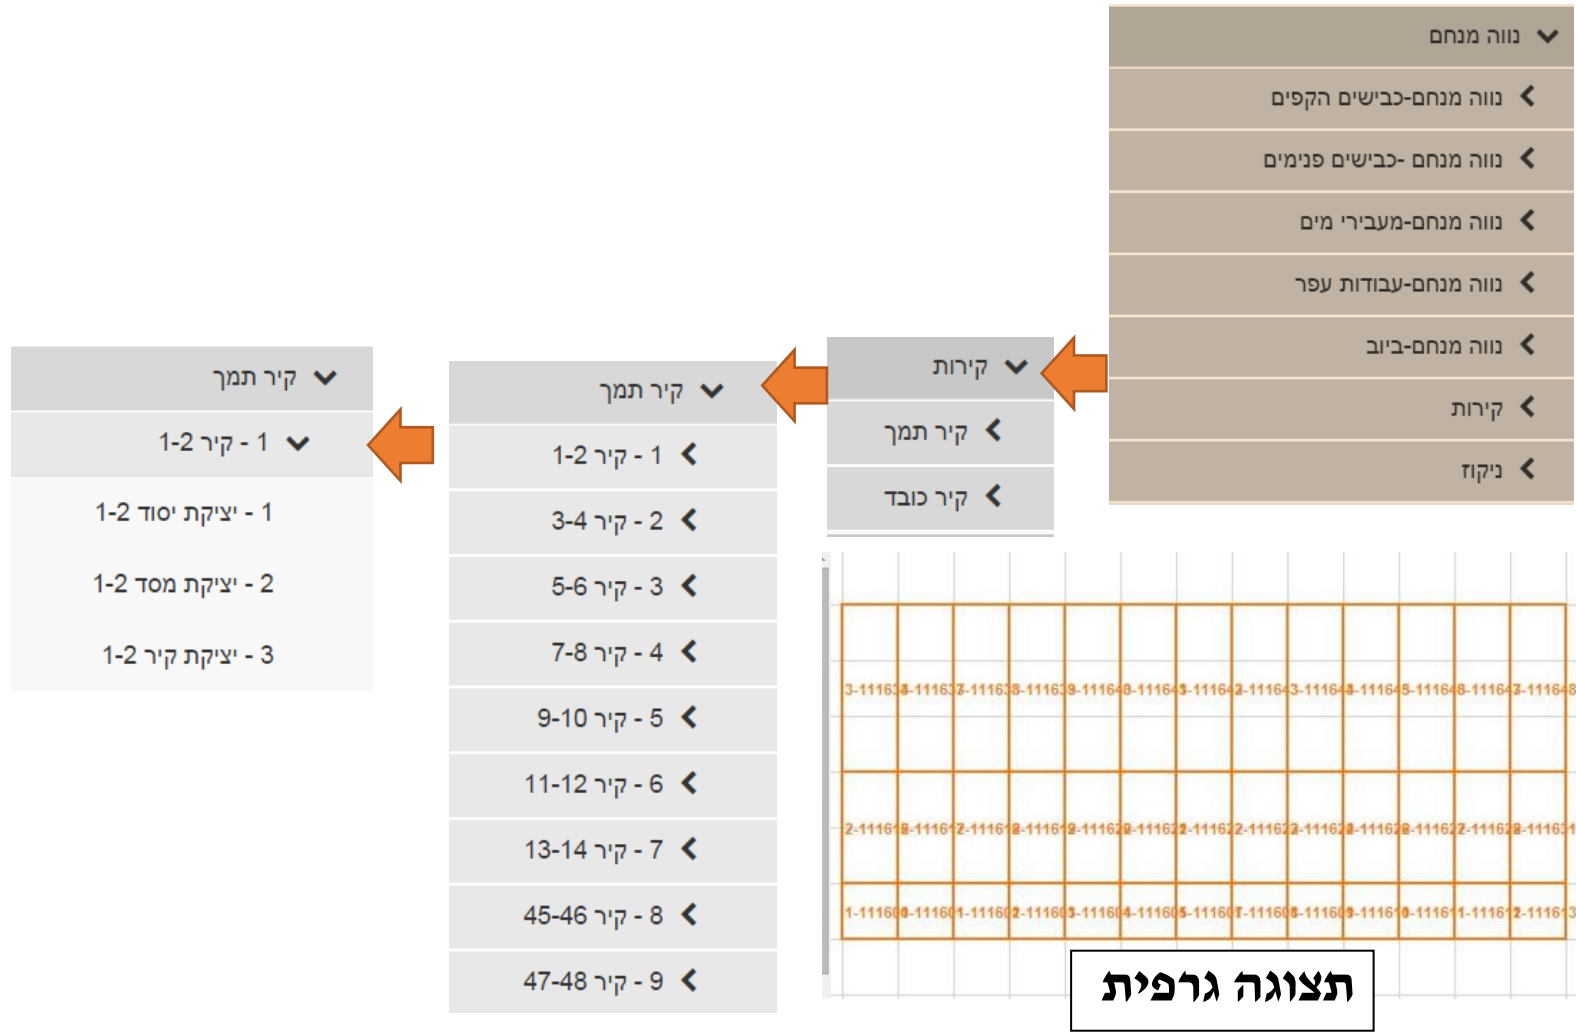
נווה מנחם

נווה מנחם-כבישים הקפים

נווה מנחם- כבישים פנימים

נווה מנחם-מעבירי מים

נווה מנחם-עבודות עפר

נווה מנחם-ביוב

קירות

ניקוז

קירות

קיר תמך

קיר כובד

קיר תמך

1 - קיר 1-2

2 - קיר 3-4

3 - קיר 5-6

4 - קיר 7-8

5 - קיר 9-10

6 - קיר 11-12

7 - קיר 13-14

8 - קיר 45-46

9 - קיר 47-48

קיר תמך

1 - קיר 1-2

1 - יציקת יסוד 1-2

2 - יציקת מסד 1-2

3 - יציקת קיר 1-2

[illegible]

תצוגה גרפית